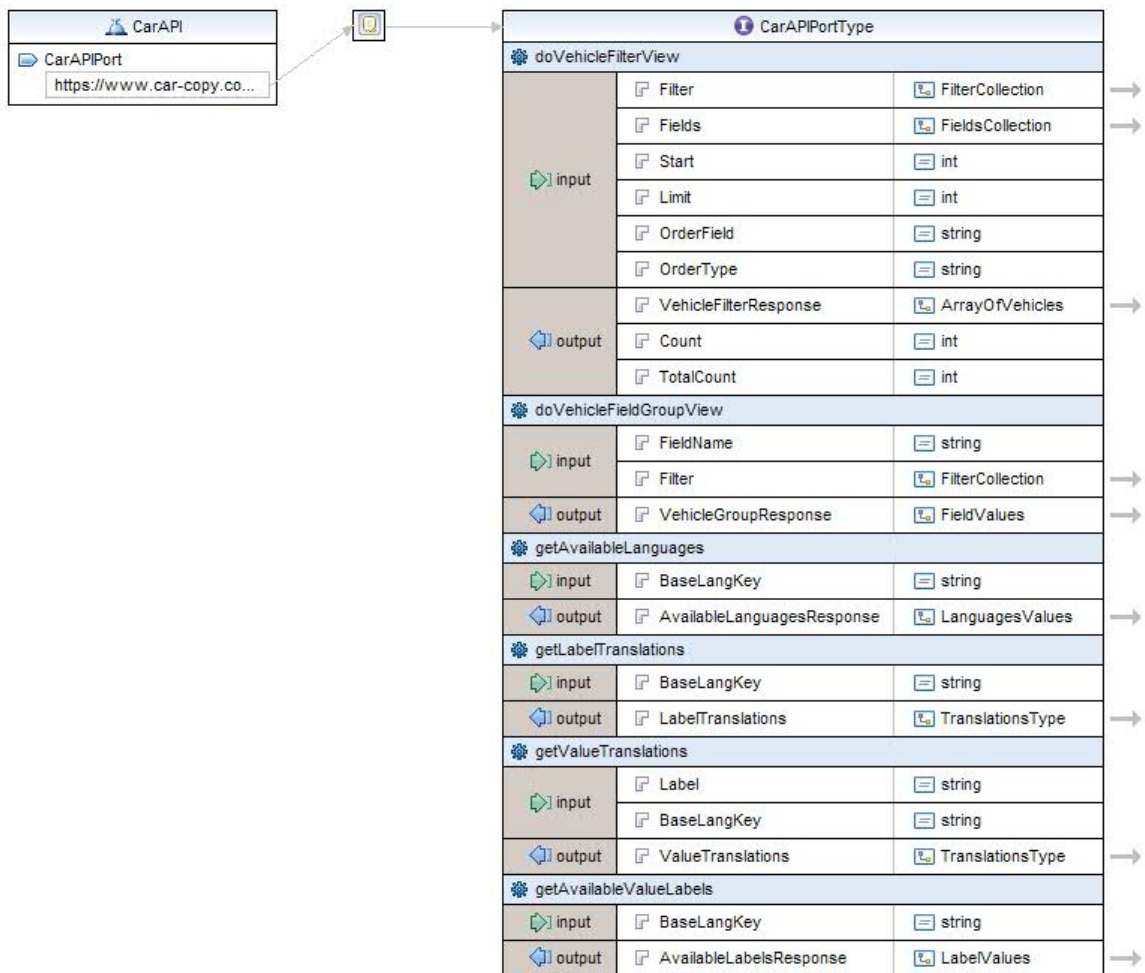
CarAPI

CarAPIPort

https://www.car-copy.co...

CarAPIPortType

doVehicleFilterView

| | | |
|---|---|---|
| input | Filter | FilterCollection |
| | Fields | FieldsCollection |
| | Start | int |
| | Limit | int |
| | OrderField | string |
| | OrderType | string |
| output | VehicleFilterResponse | ArrayOfVehicles |
| | Count | int |
| | TotalCount | int |

doVehicleFieldGroupView

| | | |
|---|---|---|
| input | FieldName | string |
| | Filter | FilterCollection |
| output | VehicleGroupResponse | FieldValues |

getAvailableLanguages

| | | |
|---|---|---|
| input | BaseLangKey | string |
| output | AvailableLanguagesResponse | LanguagesValues |

getLabelTranslations

| | | |
|---|---|---|
| input | BaseLangKey | string |
| output | LabelTranslations | TranslationsType |

getValueTranslations

| | | |
|---|---|---|
| input | Label | string |
| | BaseLangKey | string |
| output | ValueTranslations | TranslationsType |

getAvailableValueLabels

| | | |
|---|---|---|
| input | BaseLangKey | string |
| output | AvailableLabelsResponse | LabelValues |